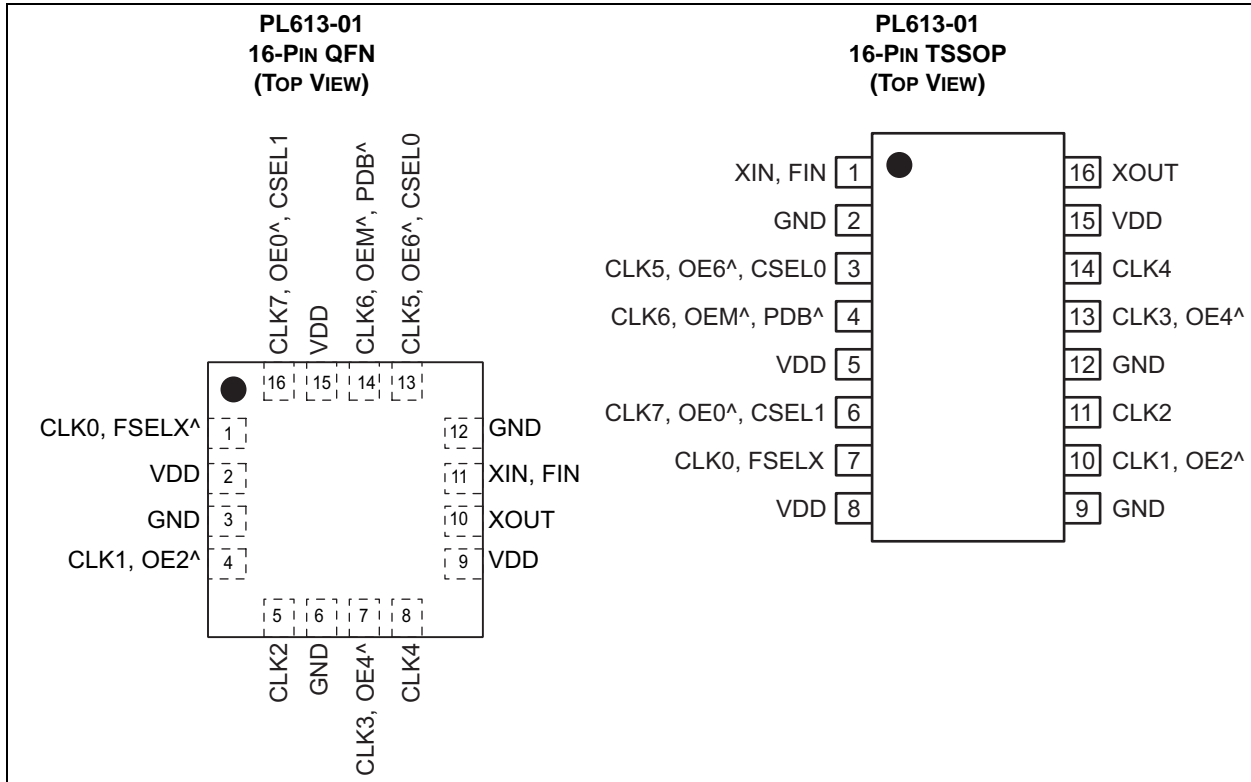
PL613-01
16-PIN QFN
(TOP VIEW)

CLK7, OE0^, CSEL1
VDD
CLK6, OEM^, PDB^
CLK5, OE6^, CSEL0

16 15 14 13

CLK0, FSELX^ 1
VDD 2
GND 3
CLK1, OE2^ 4

12 GND
11 XIN, FIN
10 XOUT
9 VDD

5 6 7 8

CLK2
GND
CLK3, OE4^
CLK4

PL613-01
16-PIN TSSOP
(TOP VIEW)

XIN, FIN 1
GND 2
CLK5, OE6^, CSEL0 3
CLK6, OEM^, PDB^ 4
VDD 5
CLK7, OE0^, CSEL1 6
CLK0, FSELX 7
VDD 8

16 XOUT
15 VDD
14 CLK4
13 CLK3, OE4^
12 GND
11 CLK2
10 CLK1, OE2^
9 GND